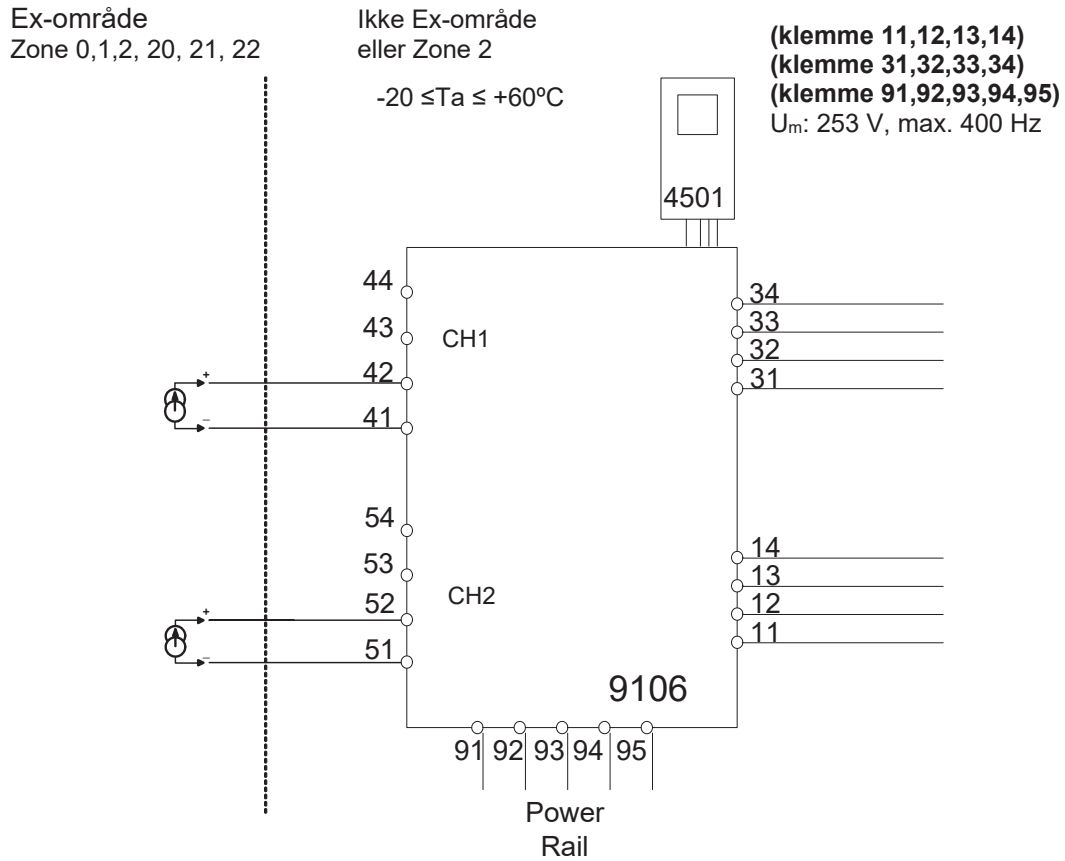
Ex-område
Zone 0,1,2, 20, 21, 22

Ikke Ex-område
eller Zone 2

-20 ≤Ta ≤ +60ºC

**(klemme 11,12,13,14)**
**(klemme 31,32,33,34)**
**(klemme 91,92,93,94,95)**
$U_m$: 253 V, max. 400 Hz

4501

44
43
CH1
+
42
–
41

54
53
CH2
+
52
–
51

34
33
32
31

14
13
12
11

9106

91 92 93 94 95

Power
Rail